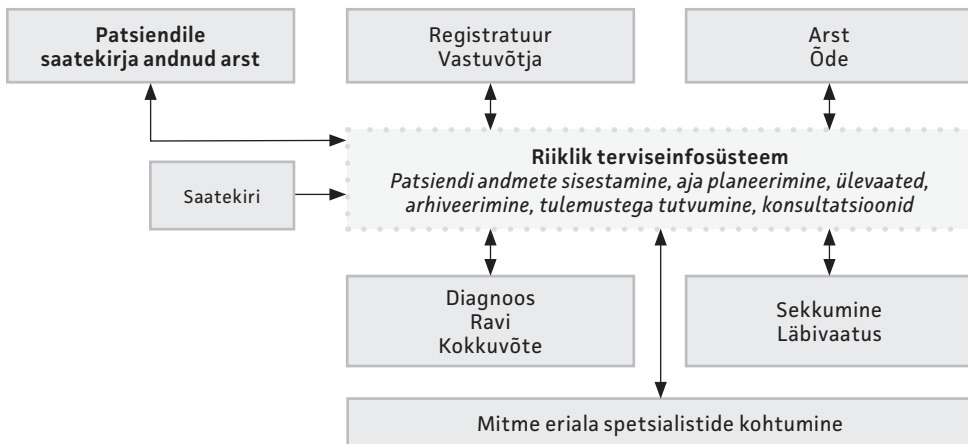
Patsiendile saatekirja andnud arst

Registratuur
Vastuvõtja

Arst
Õde

Saatekiri

**Riiklik terviseinfosüsteem**
*Patsiendi andmete sisestamine, aja planeerimine, ülevaated, arhiveerimine, tulemustega tutvumine, konsultatsioonid*

Diagnoos
Ravi
Kokkuvõte

Sekkumine
Läbivaatus

Mitme eriala spetsialistide kohtumine